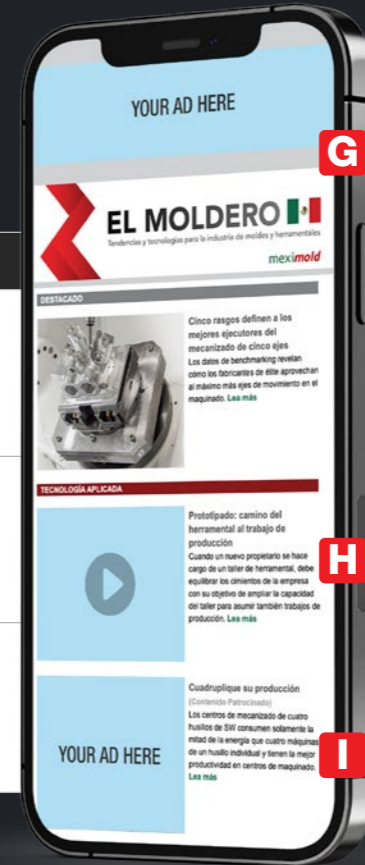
YOUR AD HERE

G

EL MOLDERO

Tendencias y tecnologías para la industria de moldes y herramentales

meximold

DESTACADO

Cinco rasgos definen a los mejores ejecutores del mecanizado de cinco ejes

Los datos de benchmarking revelan cómo los fabricantes de élite aprovechan al máximo más ejes de movimiento en el maquinado. Lea más

TECNOLOGÍA APLICADA

Prototipado: camino del herramental al trabajo de producción

Cuando un nuevo propietario se hace cargo de un taller de herramental, debe equilibrar los cimientos de la empresa con su objetivo de ampliar la capacidad del taller para asumir también trabajos de producción. Lea más

H

Cuadruplique su producción

(Contenido Patrocinado)

Los centros de mecanizado de cuatro husillos de SW consumen solamente la mitad de la energía que cuatro máquinas de un husillo individual y tienen la mejor productividad en centros de maquinado. Lea más

YOUR AD HERE

I